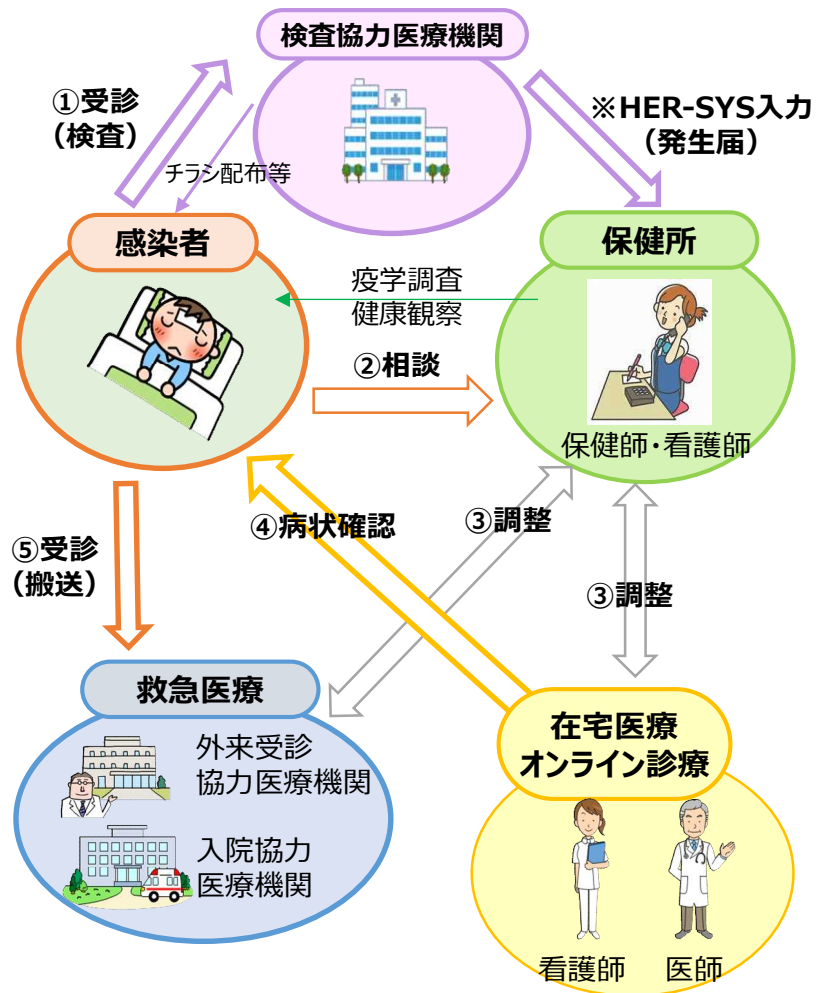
検査協力医療機関

①受診
（検査）

チラシ配布等

※HER-SYS入力
（発生届）

感染者

保健所

疫学調査
健康観察

②相談

保健師・看護師

⑤受診
（搬送）

④病状確認

③調整

③調整

救急医療

外来受診
協力医療機関

入院協力
医療機関

在宅医療
オンライン診療

看護師　医師